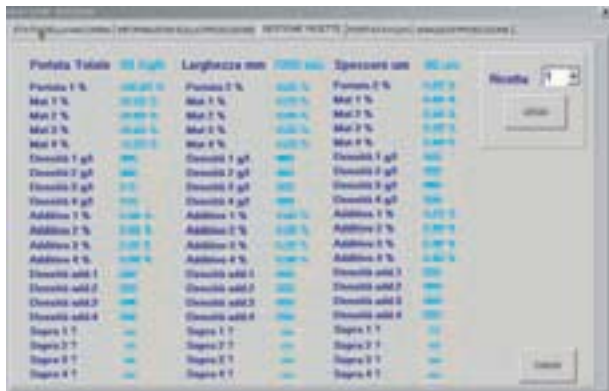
GESTIONE RICETTE

Portata Totale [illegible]
Portata 1 % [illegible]
Mat 1 % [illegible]
Mat 2 % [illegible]
Mat 3 % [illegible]
Mat 4 % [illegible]
Densità 1 g/l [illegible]
Densità 2 g/l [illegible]
Densità 3 g/l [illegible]
Densità 4 g/l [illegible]
Additivo 1 % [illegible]
Additivo 2 % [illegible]
Additivo 3 % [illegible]
Additivo 4 % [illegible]
Densità add.1 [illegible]
Densità add.2 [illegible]
Densità add.3 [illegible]
Densità add.4 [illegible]
Sogra 1 ? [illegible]
Sogra 2 ? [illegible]
Sogra 3 ? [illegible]
Sogra 4 ? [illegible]

Larghezza mm 7000 mm
Portata 2 % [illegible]
Mat 1 % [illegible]
Mat 2 % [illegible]
Mat 3 % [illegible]
Mat 4 % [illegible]
Densità 1 g/l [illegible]
Densità 2 g/l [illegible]
Densità 3 g/l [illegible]
Densità 4 g/l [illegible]
Additivo 1 % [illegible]
Additivo 2 % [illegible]
Additivo 3 % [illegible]
Additivo 4 % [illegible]
Densità add.1 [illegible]
Densità add.2 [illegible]
Densità add.3 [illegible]
Densità add.4 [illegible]
Sogra 1 ? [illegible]
Sogra 2 ? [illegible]
Sogra 3 ? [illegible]
Sogra 4 ? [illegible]

Spessore um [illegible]
Portata 3 % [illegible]
Mat 1 % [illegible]
Mat 2 % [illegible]
Mat 3 % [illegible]
Mat 4 % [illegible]
Densità 1 g/l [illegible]
Densità 2 g/l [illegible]
Densità 3 g/l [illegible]
Densità 4 g/l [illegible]
Additivo 1 % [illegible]
Additivo 2 % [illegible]
Additivo 3 % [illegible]
Additivo 4 % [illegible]
Densità add.1 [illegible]
Densità add.2 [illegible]
Densità add.3 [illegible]
Densità add.4 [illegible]
Sogra 1 ? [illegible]
Sogra 2 ? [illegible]
Sogra 3 ? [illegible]
Sogra 4 ? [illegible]

Ricetta 1
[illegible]
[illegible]